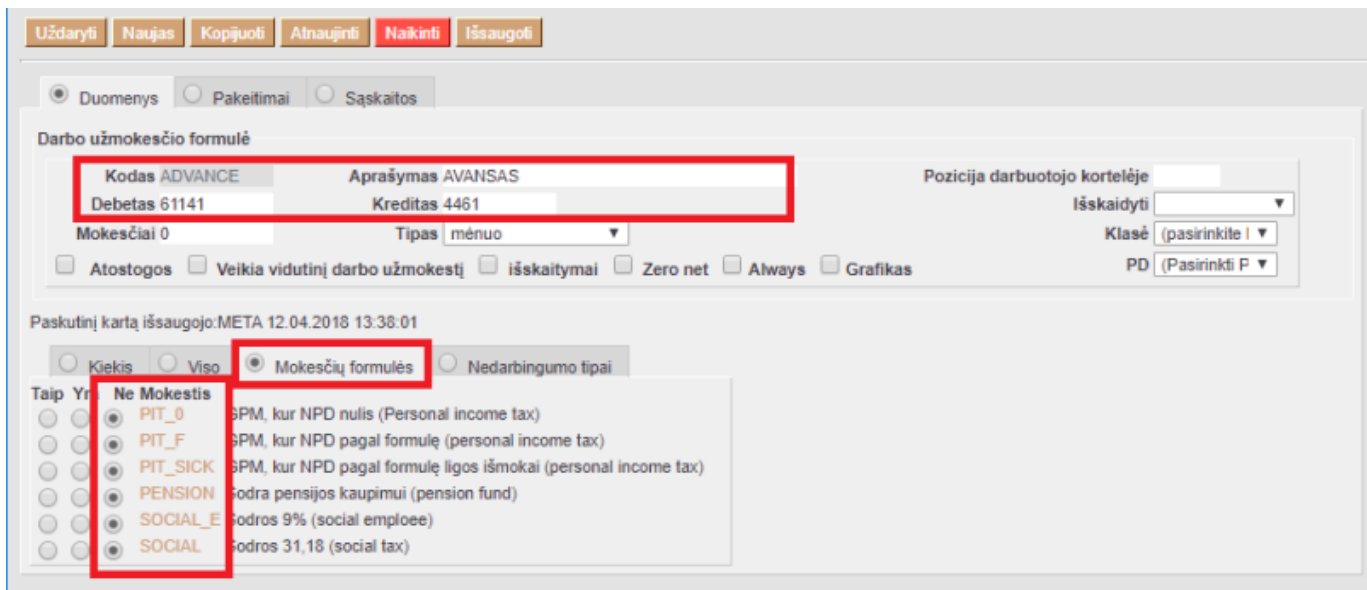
Uždaryti Naujas Kopijuoti Atnaujinti Naikinti Išsaugoti

Duomenys Pakeitimai Sąskaitos

Darbo užmokesčio formulė

Kodas ADVANCE Aprašymas AVANSAS Pozicija darbuotojo kortelėje

Debetas 61141 Kreditas 4461 Išskaidyti

Mokesčiai 0 Tipas mėnuo Klasė (pasirinkite l

Atostogos Veikia vidutinį darbo užmokestį išskaitymai Zero net Always Grafikas PD (Pasirinkti P

Paskutinį kartą išsaugojo:META 12.04.2018 13:38:01

Kiekis Viso Mokesčių formulės Nedarbingumo tipai

| Taip | Yr | Ne | Mokestis | |
|---|---|---|---|---|
| | | | PIT_0 | GPM, kur NPD nulis (Personal income tax) |
| | | | PIT_F | GPM, kur NPD pagal formulę (personal income tax) |
| | | | PIT_SICK | GPM, kur NPD pagal formulę ligos išmokai (personal income tax) |
| | | | PENSION | Sodra pensijos kaupimui (pension fund) |
| | | | SOCIAL_E | Sodros 9% (social emploee) |
| | | | SOCIAL | Sodros 31,18 (social tax) |